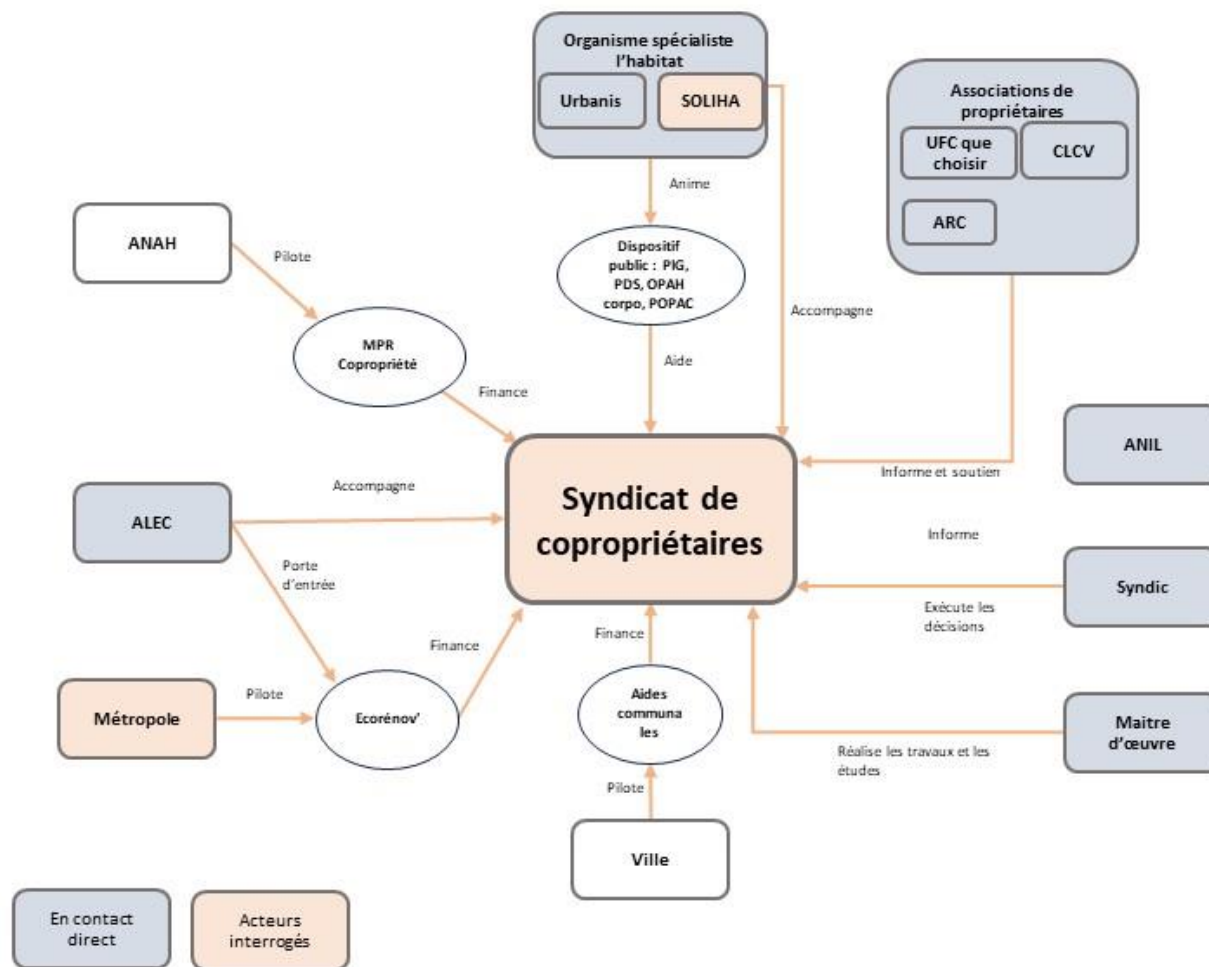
Organisme spécialiste l'habitat

Urbanis

SOLIHA

Associations de propriétaires

UFC que choisir

CLCV

ARC

Anime

ANAH

Pilote

Dispositif public : PIG, PDS, OPAH corpo, POPAC

Accompagne

MPR Copropriété

Aide

Finance

ANIL

Informe et soutien

Accompagne

Syndicat de copropriétaires

ALEC

Informe

Porte d'entrée

Syndic

Exécute les décisions

Finance

Finance

Pilote

Métropole

Ecorénov'

Aides communa les

Maitre d'œuvre

Réalise les travaux et les études

Pilote

Ville

En contact direct

Acteurs interrogés